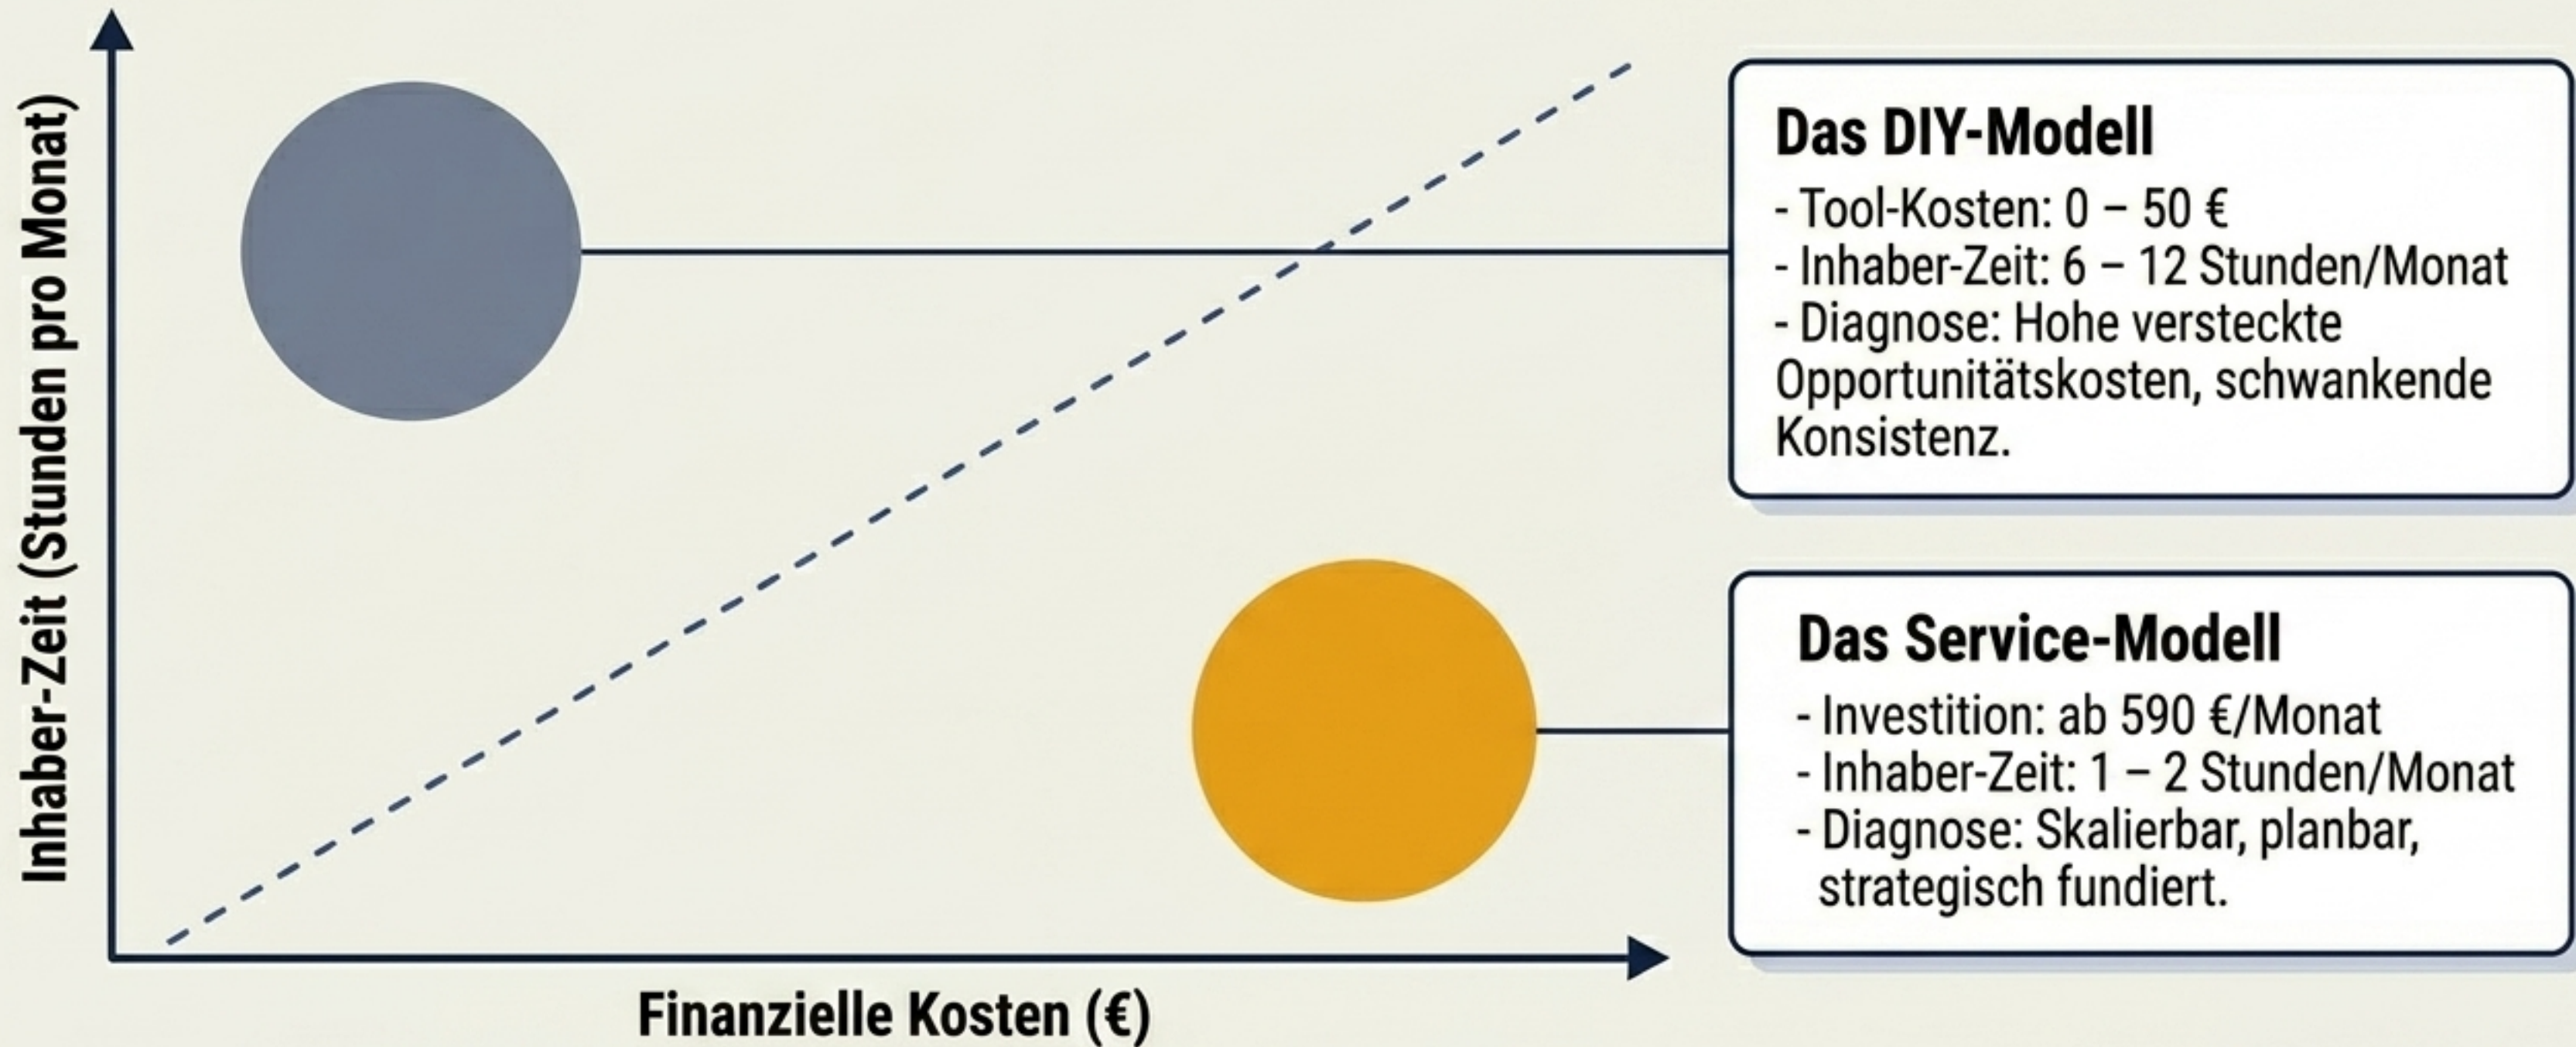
Inhaber-Zeit (Stunden pro Monat)

Das DIY-Modell
- Tool-Kosten: 0 – 50 €
- Inhaber-Zeit: 6 – 12 Stunden/Monat
- Diagnose: Hohe versteckte Opportunitätskosten, schwankende Konsistenz.

Das Service-Modell
- Investition: ab 590 €/Monat
- Inhaber-Zeit: 1 – 2 Stunden/Monat
- Diagnose: Skalierbar, planbar, strategisch fundiert.

Finanzielle Kosten (€)